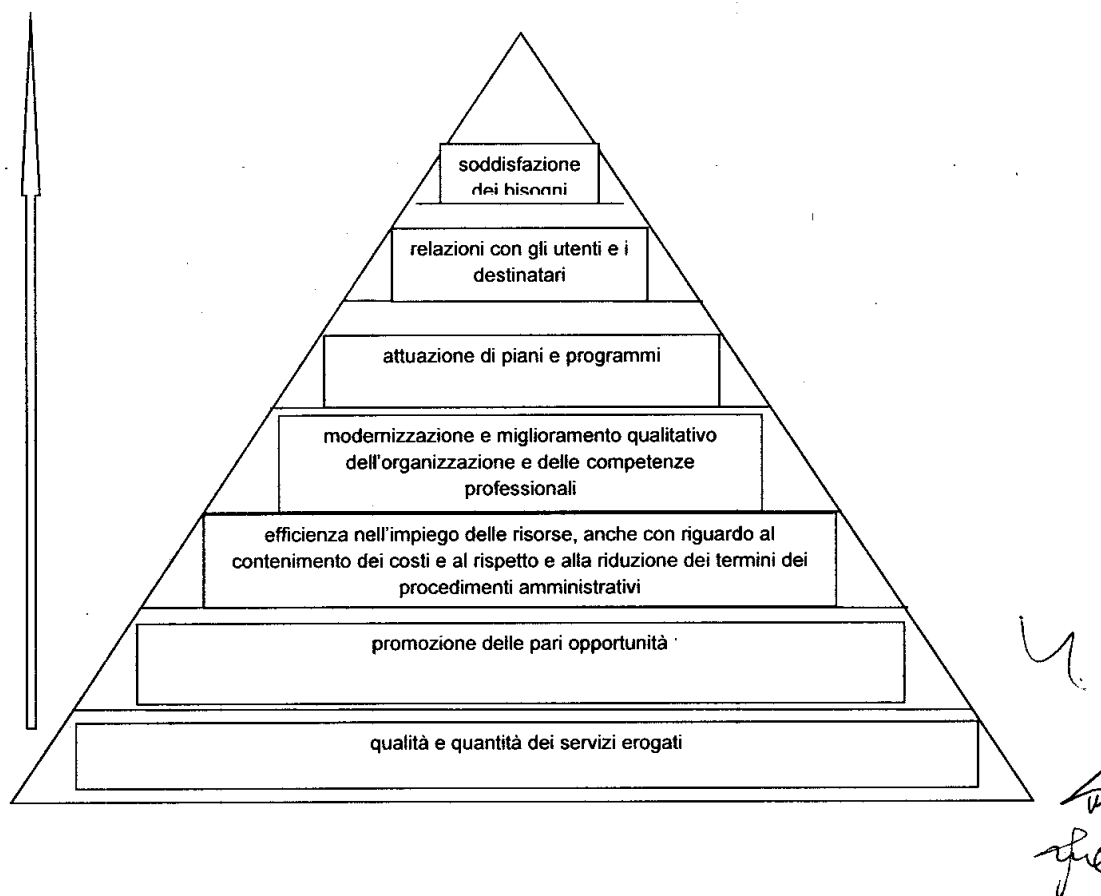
soddisfazione dei bisogni

relazioni con gli utenti e i destinatari

attuazione di piani e programmi

modernizzazione e miglioramento qualitativo dell'organizzazione e delle competenze professionali

efficienza nell'impiego delle risorse, anche con riguardo al contenimento dei costi e al rispetto e alla riduzione dei termini dei procedimenti amministrativi

promozione delle pari opportunità

qualità e quantità dei servizi erogati

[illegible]